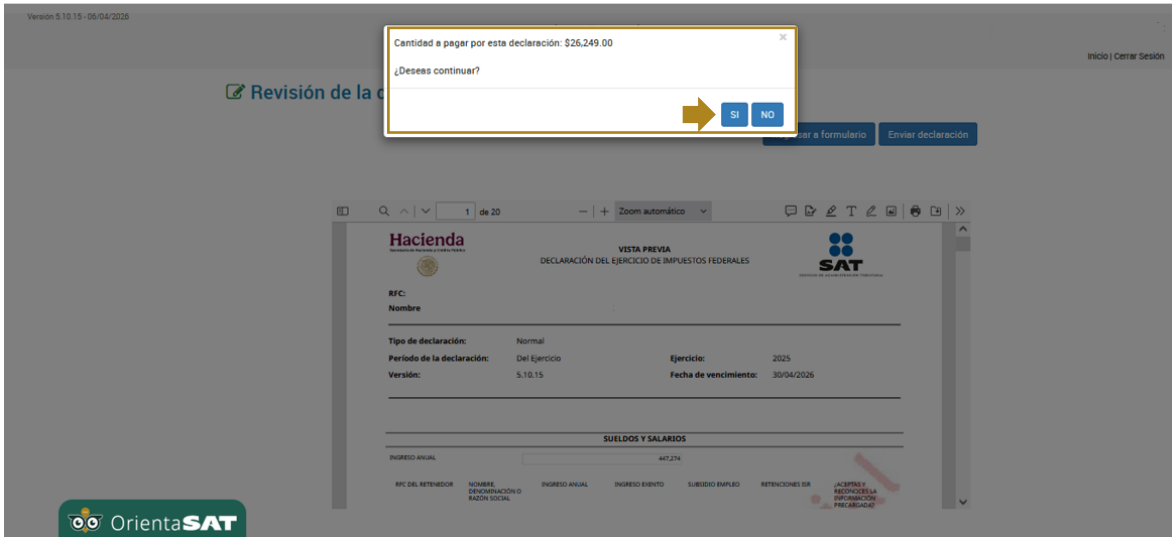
Versión 5.10.15 - 06/04/2026

Inicio | Cerrar Sesión

Revisión de la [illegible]

Cantidad a pagar por esta declaración: $26,249.00

¿Deseas continuar?

×

SI NO

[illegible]sar a formulario Enviar declaración

1 de 20

Zoom automático

Hacienda

VISTA PREVIA
DECLARACIÓN DEL EJERCICIO DE IMPUESTOS FEDERALES

SAT

RFC:
Nombre

| | | | |
|---|---|---|---|
| Tipo de declaración: | Normal | | |
| Periodo de la declaración: | Del Ejercicio | Ejercicio: | 2025 |
| Versión: | 5.10.15 | Fecha de vencimiento: | 30/04/2026 |

SUELDOS Y SALARIOS

INGRESO ANUAL 447,274

| RFC DEL RETENEDOR | NOMBRE, DENOMINACIÓN O RAZÓN SOCIAL | INGRESO ANUAL | INGRESO EXENTO | SUBSIDIO EMPLEO | RETENCIONES ISR | ¿ACEPTAS Y RECONOCES LA INFORMACIÓN PRECARGADA? |
|---|---|---|---|---|---|---|

OrientaSAT